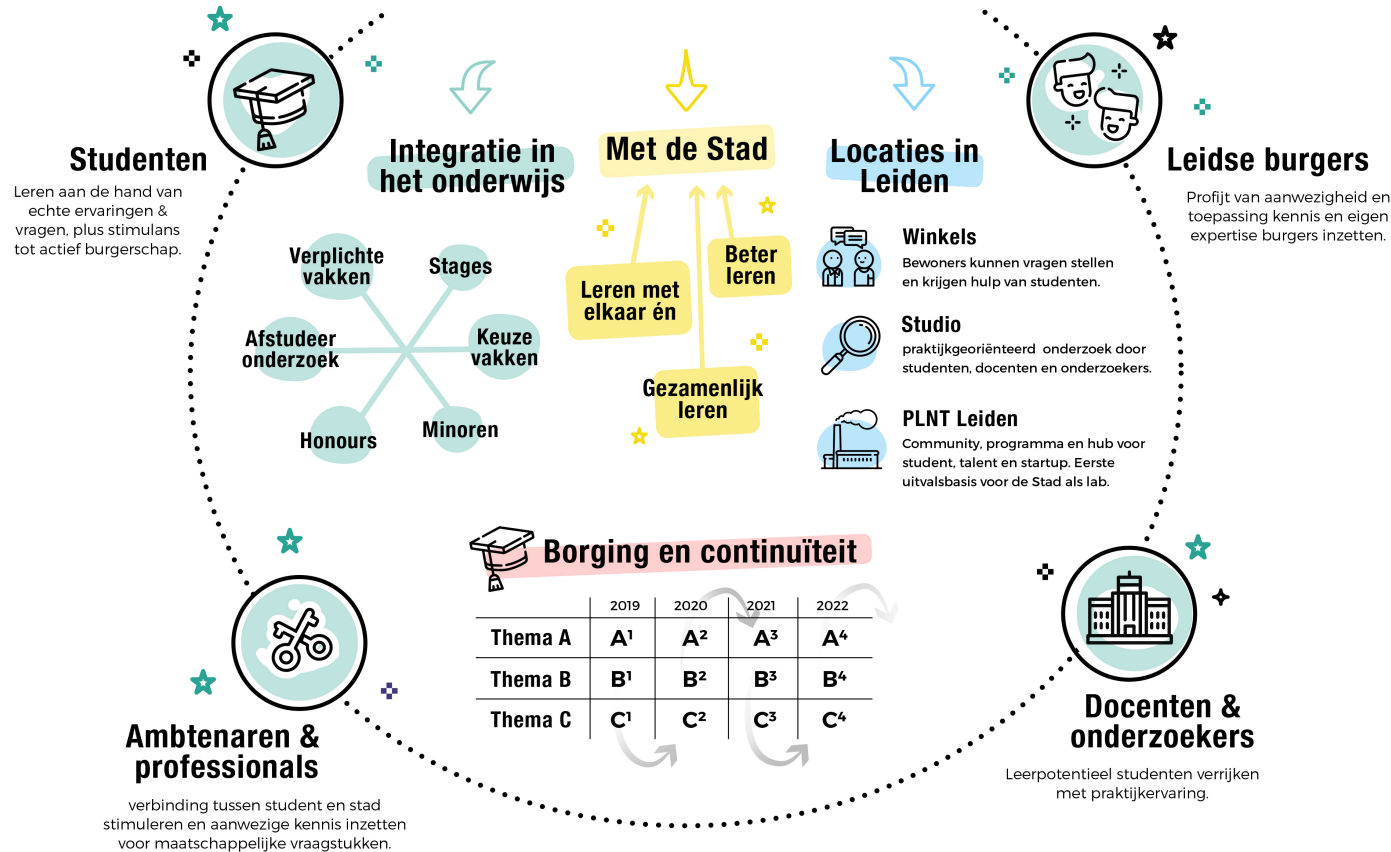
Studenten

Leren aan de hand van echte ervaringen & vragen, plus stimulans tot actief burgerschap.

Integratie in het onderwijs

Met de Stad

Locaties in Leiden

Leidse burgers

Profijt van aanwezigheid en toepassing kennis en eigen expertise burgers inzetten.

Verplichte vakken

Stages

Afstudeer onderzoek

Keuze vakken

Honours

Minoren

Leren met elkaar én

Beter leren

Gezamenlijk leren

Winkels
Bewoners kunnen vragen stellen en krijgen hulp van studenten.

Studio
praktijkgeoriënteerd onderzoek door studenten, docenten en onderzoekers.

PLNT Leiden
Community, programma en hub voor student, talent en startup. Eerste uitvalsbasis voor de Stad als lab.

Borging en continuïteit

| | 2019 | 2020 | 2021 | 2022 |
|---|---|---|---|---|
| Thema A | $A^1$ | $A^2$ | $A^3$ | $A^4$ |
| Thema B | $B^1$ | $B^2$ | $B^3$ | $B^4$ |
| Thema C | $C^1$ | $C^2$ | $C^3$ | $C^4$ |

Ambtenaren & professionals

verbinding tussen student en stad stimuleren en aanwezige kennis inzetten voor maatschappelijke vraagstukken.

Docenten & onderzoekers

Leerpotentieel studenten verrijken met praktijkervaring.